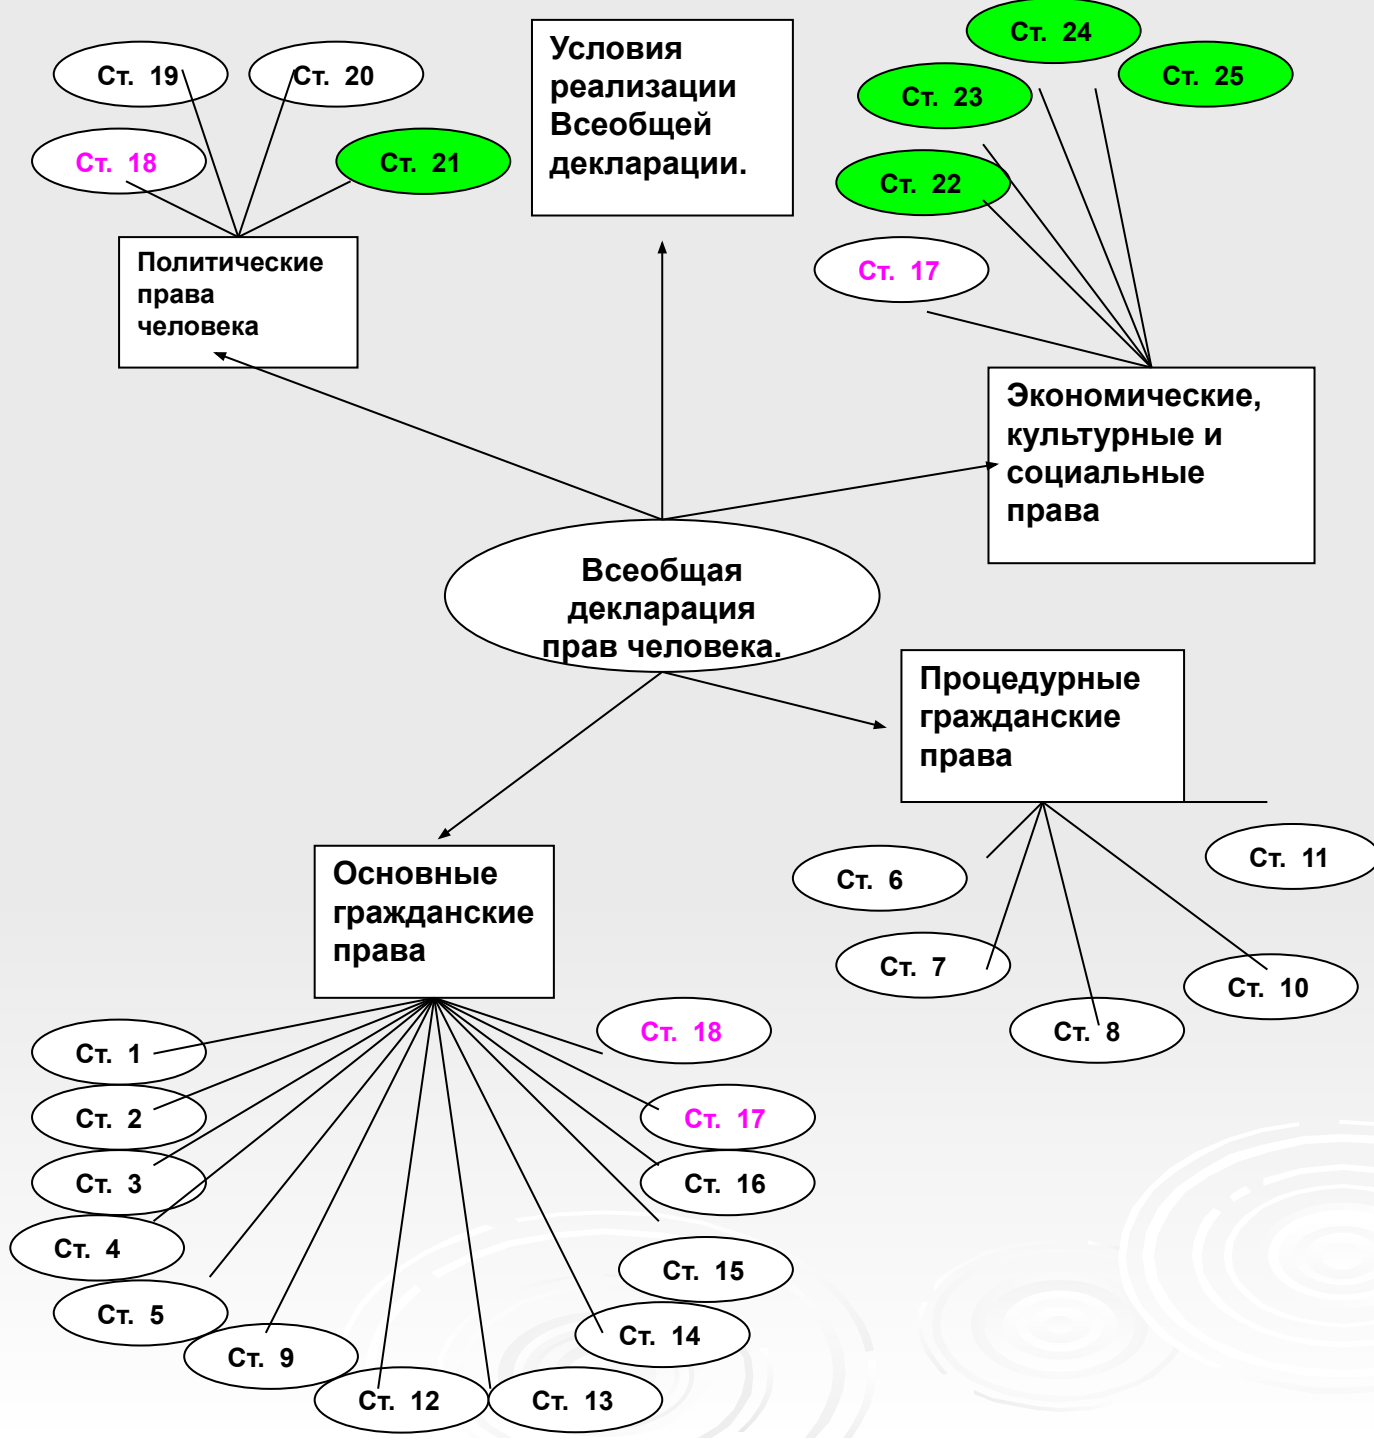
Ст. 19

Ст. 20

Ст. 18

Ст. 21

Политические права человека

Условия реализации Всеобщей декларации.

Ст. 24

Ст. 23

Ст. 25

Ст. 22

Ст. 17

Экономические, культурные и социальные права

Всеобщая декларация прав человека.

Процедурные гражданские права

Ст. 6

Ст. 11

Ст. 7

Ст. 10

Ст. 8

Основные гражданские права

Ст. 1

Ст. 18

Ст. 2

Ст. 17

Ст. 3

Ст. 16

Ст. 4

Ст. 15

Ст. 5

Ст. 14

Ст. 9

Ст. 12

Ст. 13